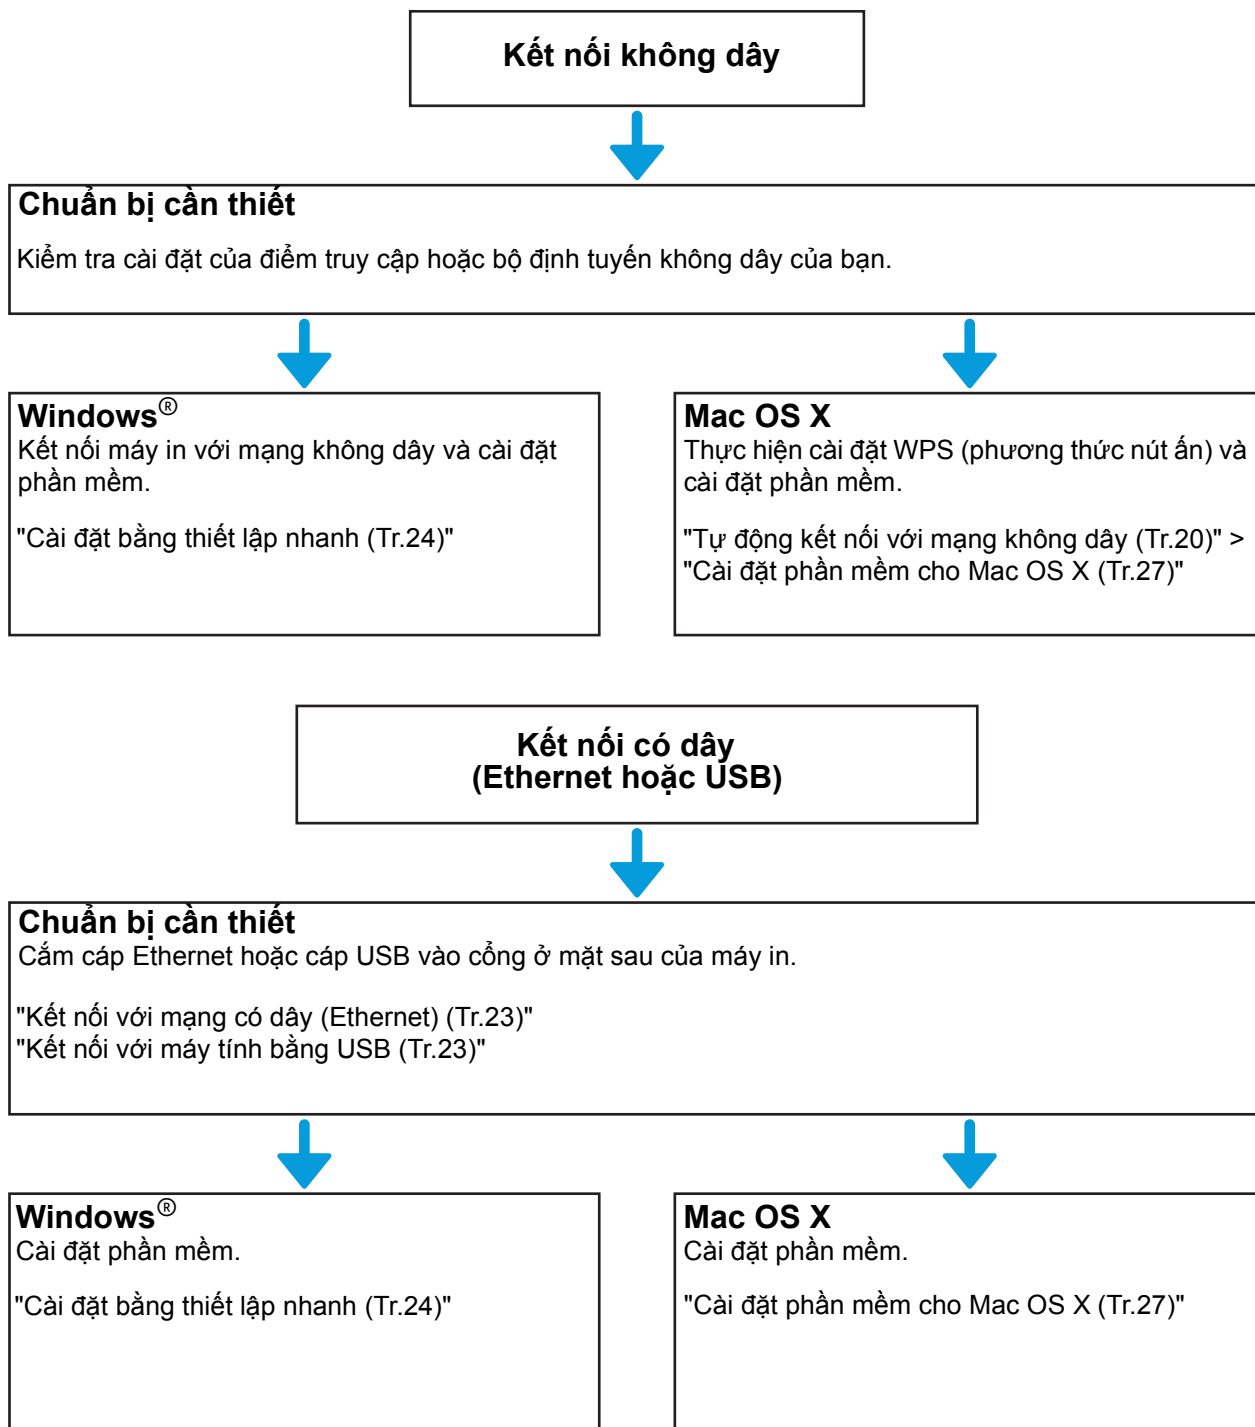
Kết nối không dây

Chuẩn bị cần thiết

Kiểm tra cài đặt của điểm truy cập hoặc bộ định tuyến không dây của bạn.

Windows®

Kết nối máy in với mạng không dây và cài đặt phần mềm.

"Cài đặt bằng thiết lập nhanh (Tr.24)"

Mac OS X

Thực hiện cài đặt WPS (phương thức nút ấn) và cài đặt phần mềm.

"Tự động kết nối với mạng không dây (Tr.20)" > "Cài đặt phần mềm cho Mac OS X (Tr.27)"

Kết nối có dây
(Ethernet hoặc USB)

Chuẩn bị cần thiết

Cắm cáp Ethernet hoặc cáp USB vào cổng ở mặt sau của máy in.

"Kết nối với mạng có dây (Ethernet) (Tr.23)"
"Kết nối với máy tính bằng USB (Tr.23)"

Windows®

Cài đặt phần mềm.

"Cài đặt bằng thiết lập nhanh (Tr.24)"

Mac OS X

Cài đặt phần mềm.

"Cài đặt phần mềm cho Mac OS X (Tr.27)"